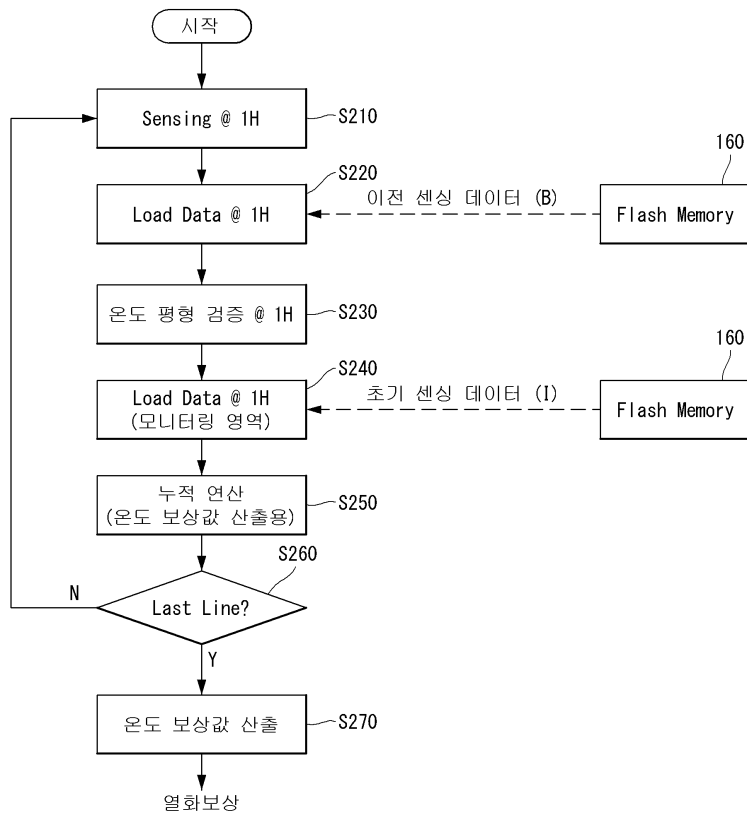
시작

Sensing @ 1H
S210

S220
Load Data @ 1H
이전 센싱 데이터 (B)
160
Flash Memory

온도 평형 검증 @ 1H
S230

S240
Load Data @ 1H
(모니터링 영역)
초기 센싱 데이터 (I)
160
Flash Memory

누적 연산
(온도 보상값 산출용)
S250

S260
N
Last Line?
Y

온도 보상값 산출
S270

열화보상